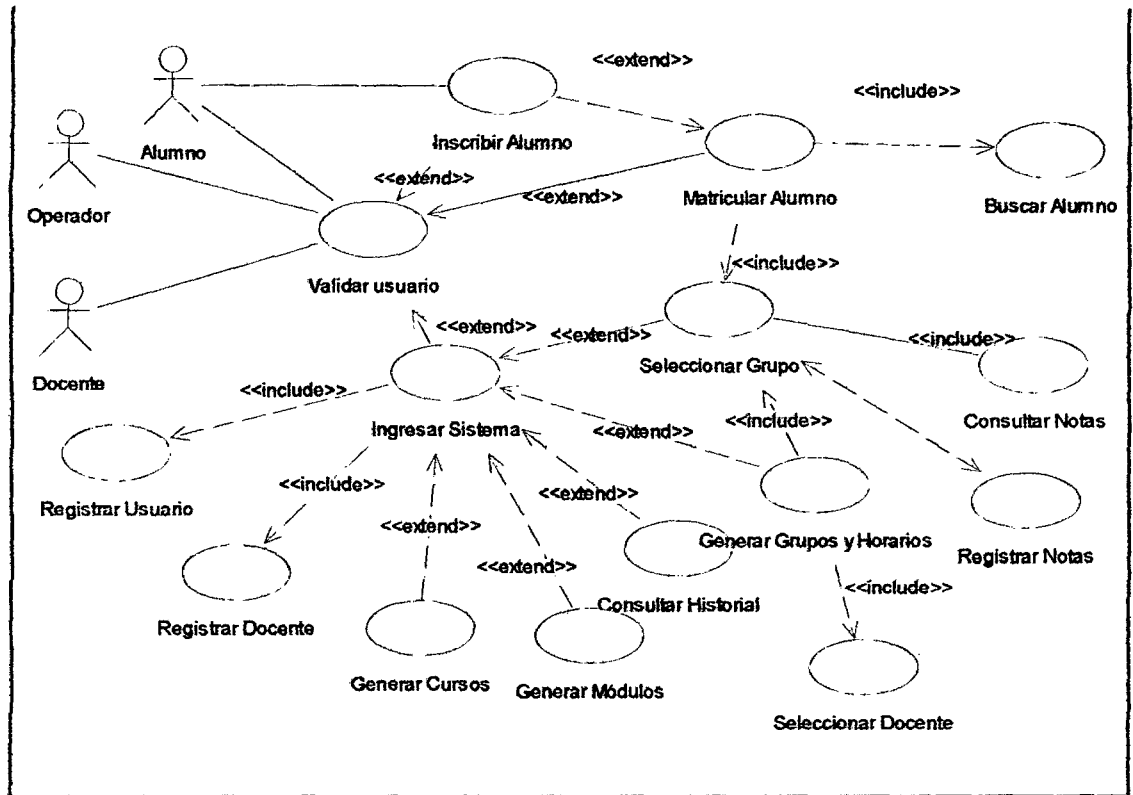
<<extend>>

<<include>>

Alumno

Inscribir Alumno

Operador

<<extend>>

<<extend>>

Matricular Alumno

Buscar Alumno

<<include>>

Docente

Validar usuario

<<extend>>

<<extend>>

Seleccionar Grupo

<<include>>

<<include>>

Consultar Notas

<<include>>

Ingresar Sistema

<<extend>>

Registrar Usuario

<<include>>

<<extend>>

Generar Grupos y Horarios

Registrar Notas

<<extend>>

<<include>>

Registrar Docente

<<extend>>

Consultar Historial

Generar Cursos

Generar Módulos

Seleccionar Docente